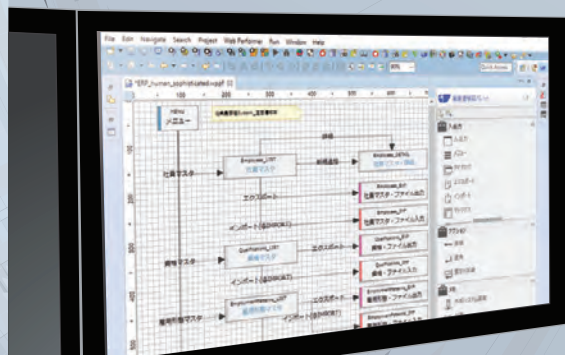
File Edit Navigate Search Project Web Performer Run Window Help

*ERP_human_sophisticated.wppf

MENU
メニュー

社員マスタ

Employee_LIST
社員マスタ

Employee_DETAIL
社員マスタ・詳細

エクスポート

Employee_EXP
社員マスタ・ファイル出力

インポート

Employee_IMP
社員マスタ・ファイル入力

部署マスタ

DepMaster_LIST
部署マスタ

エクスポート

DepMaster_EXP
部署・ファイル出力

DepMaster_IMP
部署・ファイル入力

資格情報マスタ

EmployeeMaster_LIST
資格情報マスタ

エクスポート

資格情報・ファイル出力

インポート

Quick Access